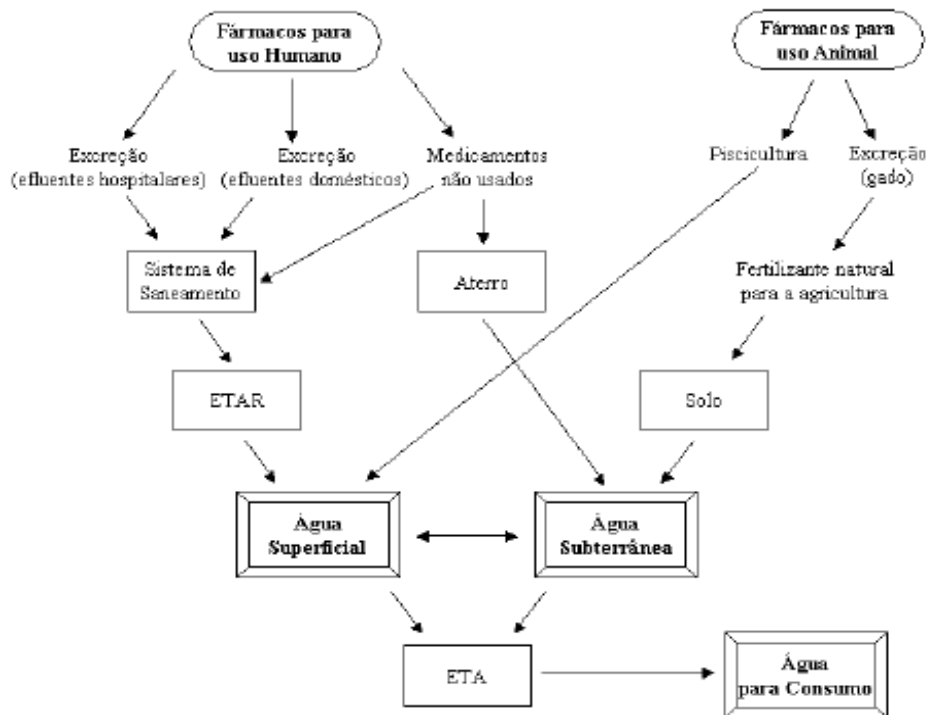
Fármacos para uso Humano

Fármacos para uso Animal

Excreção (efluentes hospitalares)

Excreção (efluentes domésticos)

Medicamentos não usados

Piscicultura

Excreção (gado)

Sistema de Saneamento

Aterro

Fertilizante natural para a agricultura

ETAR

Solo

Água Superficial

Água Subterrânea

ETA

Água para Consumo